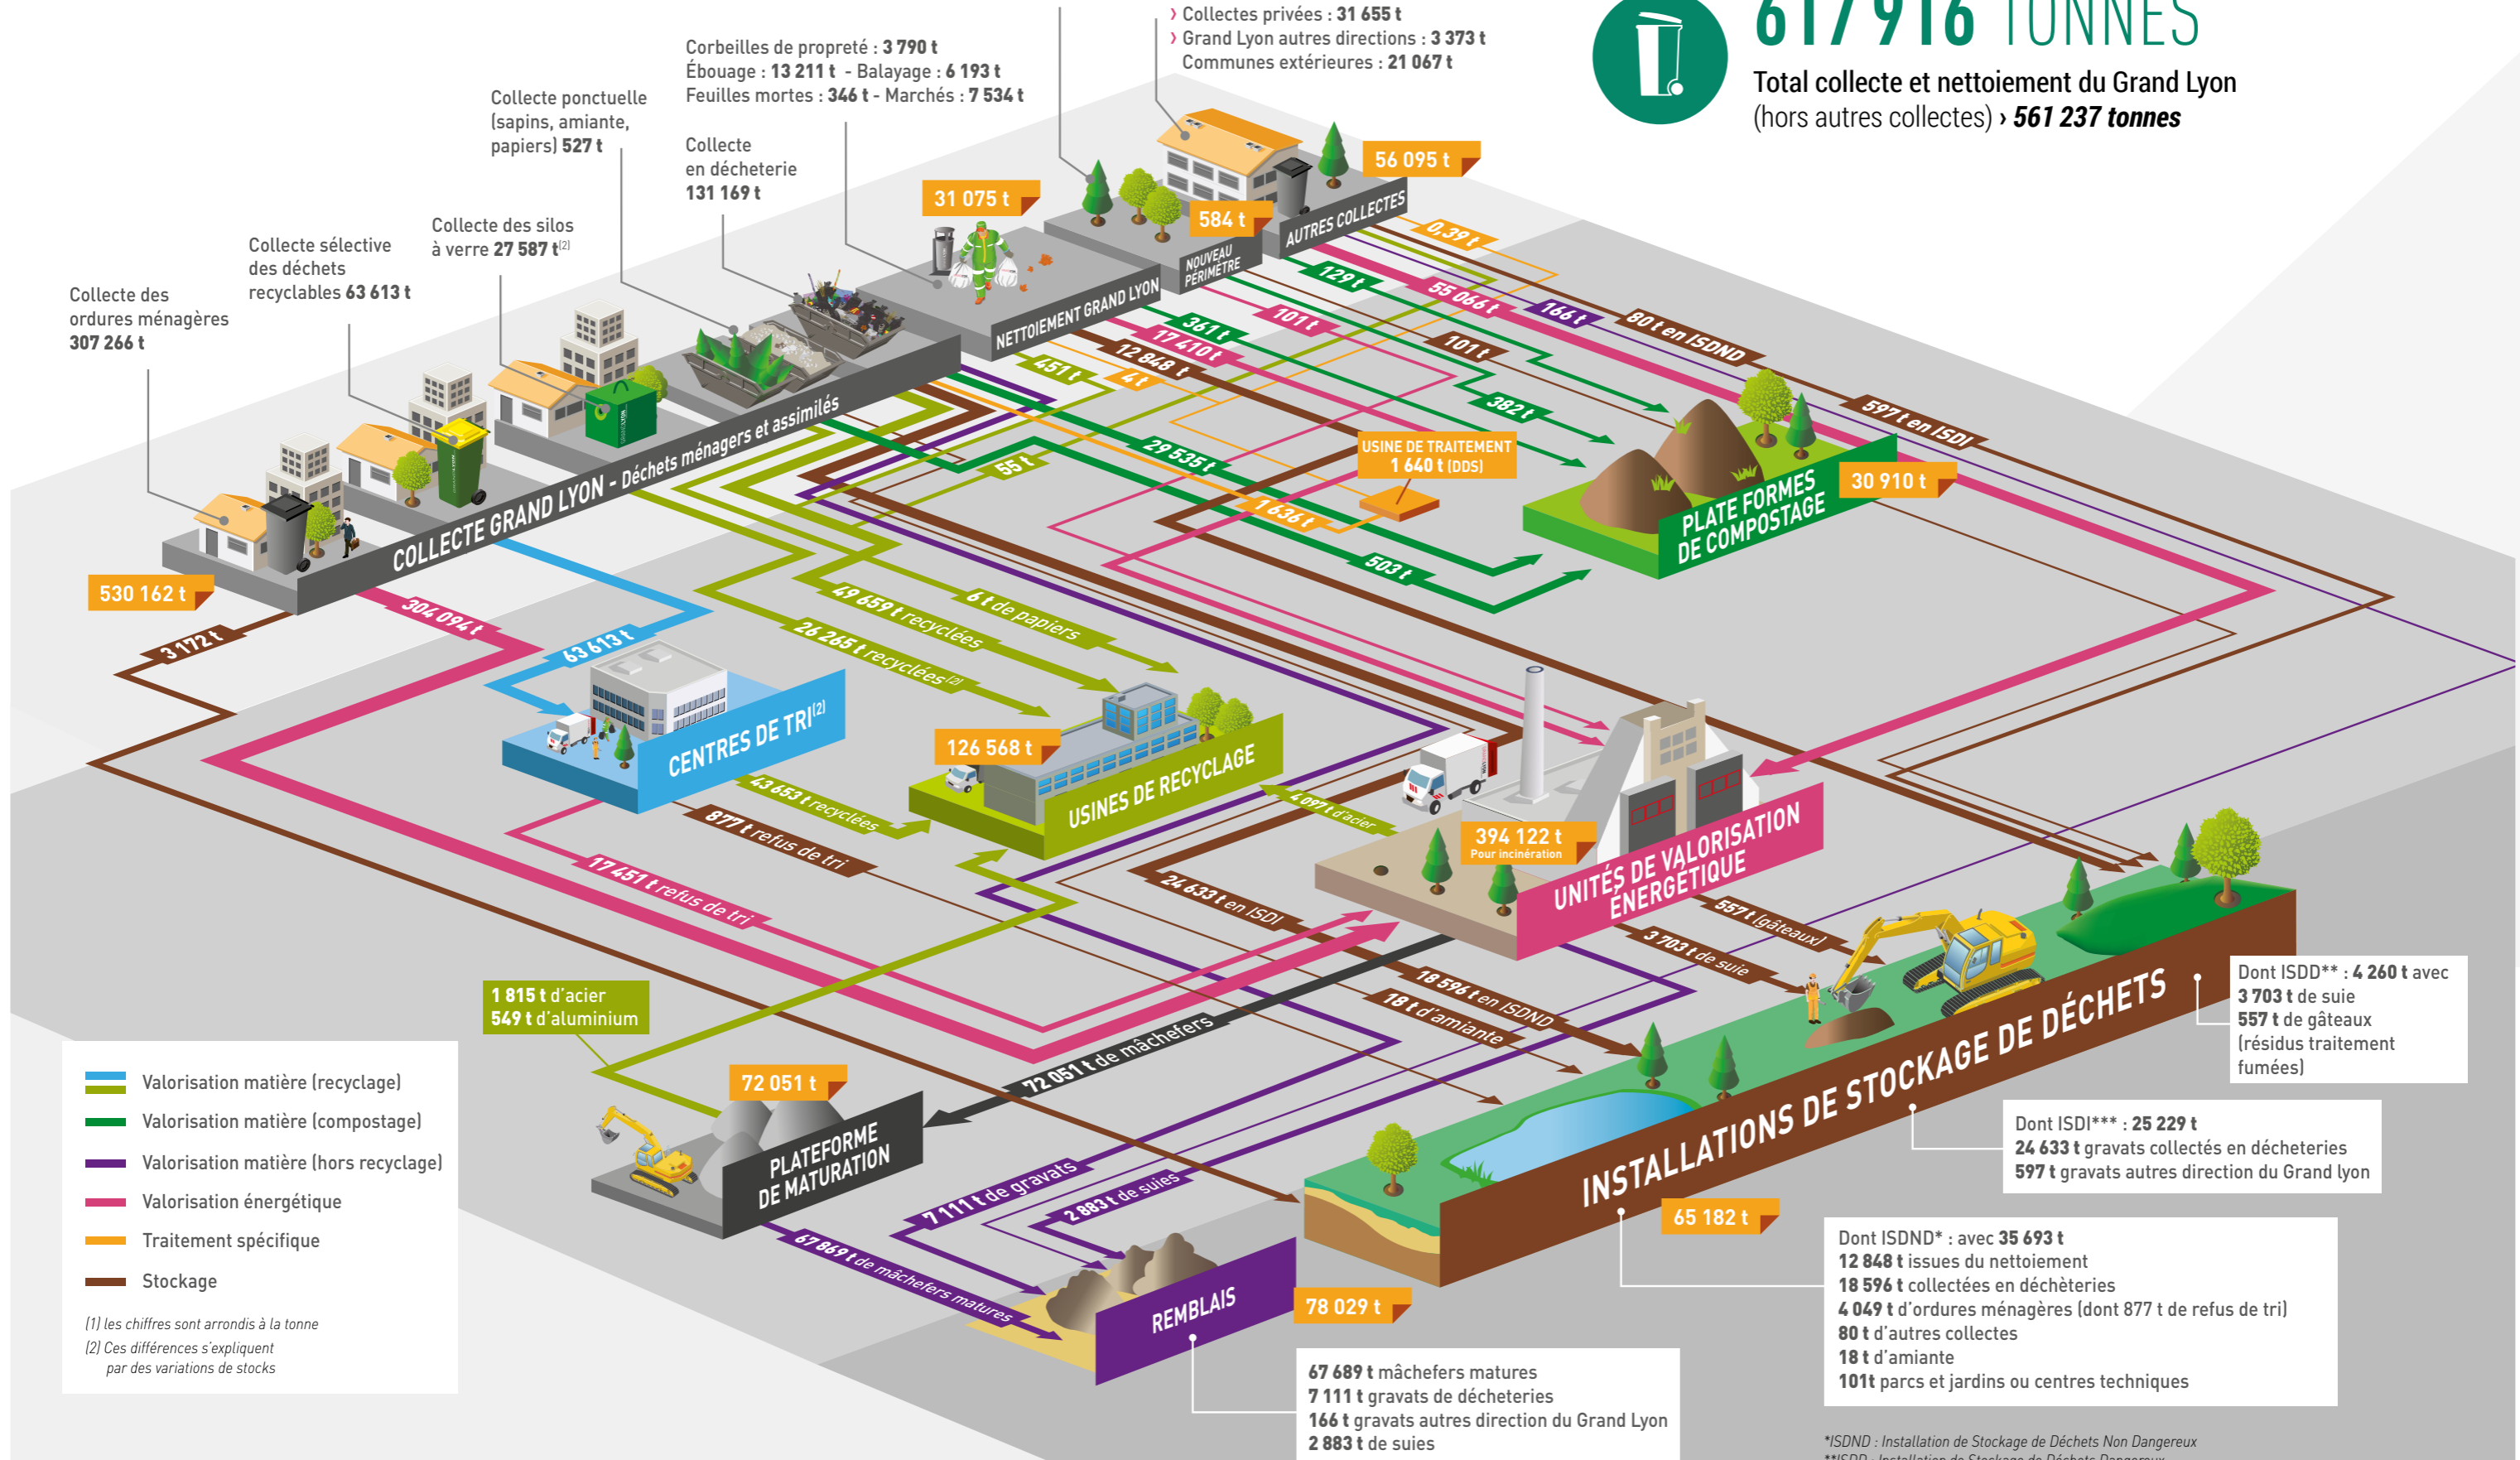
617 916 TONNES
Total collecte et nettoiement du Grand Lyon (hors autres collectes) › 561 237 tonnes

› Collectes privées : 31 655 t
› Grand Lyon autres directions : 3 373 t
Communes extérieures : 21 067 t

Corbeilles de propreté : 3 790 t
Ébouage : 13 211 t - Balayage : 6 193 t
Feuilles mortes : 346 t - Marchés : 7 534 t

Collecte ponctuelle (sapins, amiante, papiers) 527 t

Collecte en décheterie 131 169 t

Collecte des silos à verre 27 587 t(2)

Collecte sélective des déchets recyclables 63 613 t

Collecte des ordures ménagères 307 266 t

31 075 t
584 t
56 095 t
NETTOIEMENT GRAND LYON
NOUVEAU PÉRIMÈTRE
AUTRES COLLECTES
COLLECTE GRAND LYON - Déchets ménagers et assimilés
530 162 t

0,39 t
129 t
55 066 t
166 t
80 t en ISDND
101 t
361 t
17 410 t
12 848 t
101 t
451 t
4 t
382 t
597 t en ISDI
29 535 t
55 t
USINE DE TRAITEMENT 1 640 t (DDS)
1 636 t
503 t
PLATE FORMES DE COMPOSTAGE
30 910 t

304 094 t
3 172 t
63 613 t
49 659 t recyclées
6 t de papiers
26 265 t recyclées(2)
CENTRES DE TRI(2)
126 568 t
USINES DE RECYCLAGE
43 653 t recyclées
877 t refus de tri
17 451 t refus de tri
4 097 t d'acier
394 122 t
Pour incinération
UNITÉS DE VALORISATION ÉNERGÉTIQUE
24 633 t en ISDI
557 t (gâteaux)
3 703 t de suie
18 596 t en ISDND
18 t d'amiante
72 051 t de mâchefers

1 815 t d'acier
549 t d'aluminium
72 051 t
PLATEFORME DE MATURATION
7 111 t de gravats
2 883 t de suies
67 869 t de mâchefers matures
REMBLAIS
78 029 t

INSTALLATIONS DE STOCKAGE DE DÉCHETS
65 182 t

Dont ISDD** : 4 260 t avec
3 703 t de suie
557 t de gâteaux (résidus traitement fumées)

Dont ISDI*** : 25 229 t
24 633 t gravats collectés en décheteries
597 t gravats autres direction du Grand lyon

Dont ISDND* : avec 35 693 t
12 848 t issues du nettoiement
18 596 t collectées en déchèteries
4 049 t d'ordures ménagères (dont 877 t de refus de tri)
80 t d'autres collectes
18 t d'amiante
101t parcs et jardins ou centres techniques

67 689 t mâchefers matures
7 111 t gravats de décheteries
166 t gravats autres direction du Grand Lyon
2 883 t de suies

Valorisation matière (recyclage)
Valorisation matière (compostage)
Valorisation matière (hors recyclage)
Valorisation énergétique
Traitement spécifique
Stockage

(1) les chiffres sont arrondis à la tonne
(2) Ces différences s'expliquent par des variations de stocks

*ISDND : Installation de Stockage de Déchets Non Dangereux
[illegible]